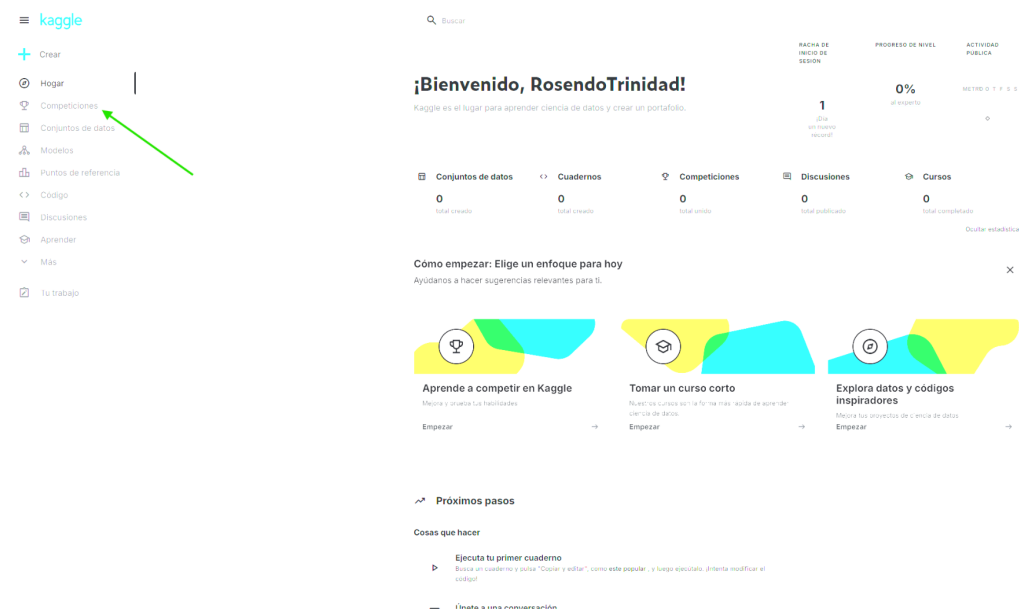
kaggle

Crear

Hogar
Competiciones
Conjuntos de datos
Modelos
Puntos de referencia
Código
Discusiones
Aprender
Más

Tu trabajo

Buscar

RACHA DE INICIO DE SESIÓN
PROGRESO DE NIVEL
ACTIVIDAD PÚBLICA

¡Bienvenido, RosendoTrinidad!

Kaggle es el lugar para aprender ciencia de datos y crear un portafolio.

1
¡Día en nuevo secord!

0%
al experto

METRO D T F S S

Conjuntos de datos
0
total creado

Cuadernos
0
total creado

Competiciones
0
total unido

Discusiones
0
total publicado

Cursos
0
total completado

Ocultar estadística

Cómo empezar: Elige un enfoque para hoy
Ayúdanos a hacer sugerencias relevantes para ti.

Aprende a competir en Kaggle
Mejora y prueba tus habilidades
Empezar

Tomar un curso corto
Nuestros cursos son la forma más rápida de aprender ciencia de datos.
Empezar

Explora datos y códigos inspiradores
Mejora tus proyectos de ciencia de datos
Empezar

Próximos pasos

Cosas que hacer

Ejecuta tu primer cuaderno
Busca un cuaderno y pulsa "Copiar y editar", como este popular , y luego ejecútalo. ¡Intenta modificar el código!

Únete a una conversación